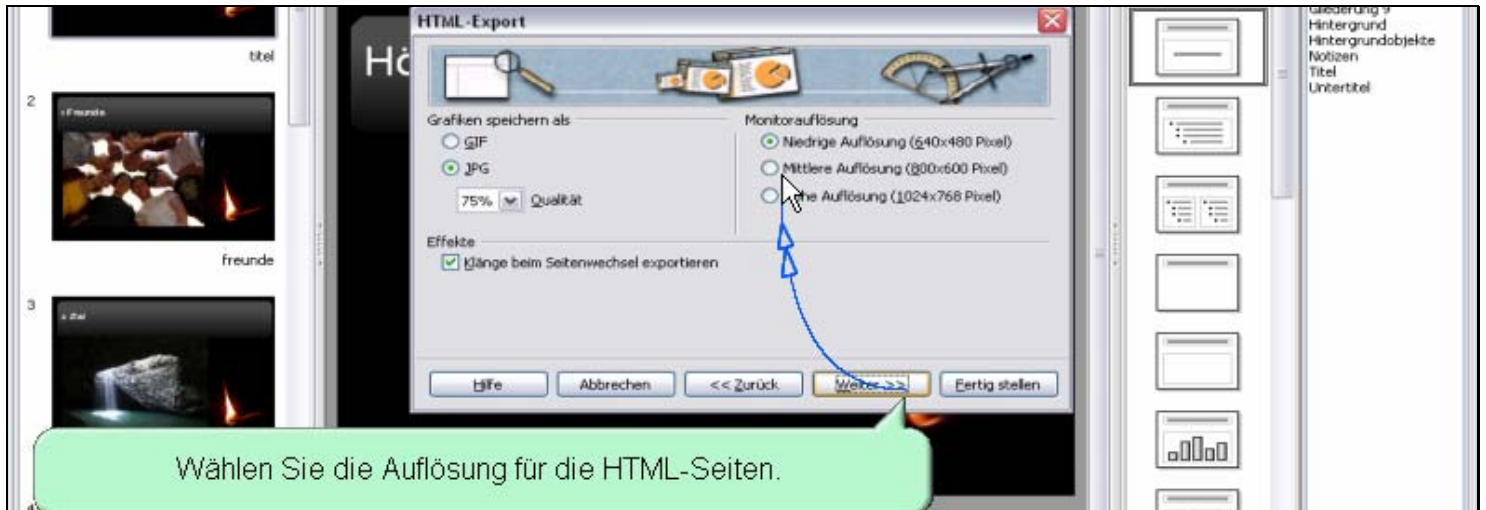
titel

2

Freunde

freunde

3

Hö

HTML-Export

Grafiken speichern als

GIF

JPG

75% Qualität

Monitorauflösung

Niedrige Auflösung (640x480 Pixel)

Mittlere Auflösung (800x600 Pixel)

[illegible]he Auflösung (1024x768 Pixel)

Effekte

Klänge beim Seitenwechsel exportieren

Hilfe

Abbrechen

<< Zurück

Weiter >>

Fertig stellen

Gliederung 9
Hintergrund
Hintergrundobjekte
Notizen
Titel
Untertitel

Wählen Sie die Auflösung für die HTML-Seiten.